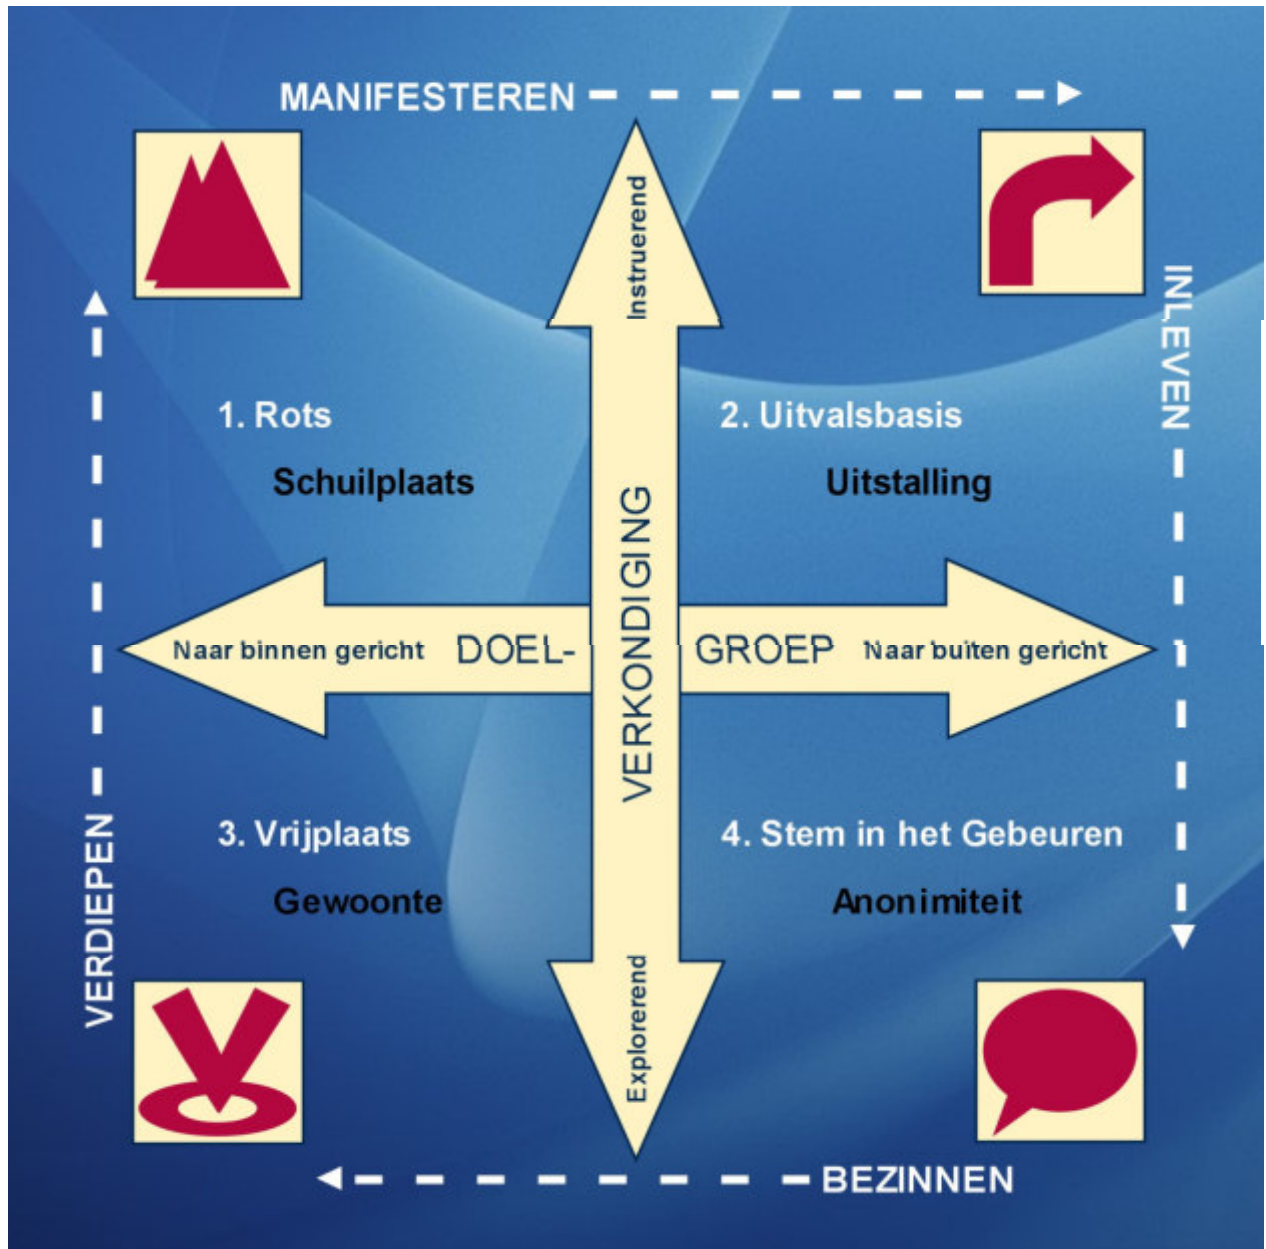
MANIFESTEREN

INLEVEN

BEZINNEN

VERDIEPEN

Instruerend

1. Rots

Schuilplaats

2. Uitvalsbasis

Uitstalling

Naar binnen gericht DOEL-

VERKONDIGING

GROEP Naar buiten gericht

3. Vrijplaats

Gewoonte

4. Stem in het Gebeuren

Anonimiteit

Explorerend